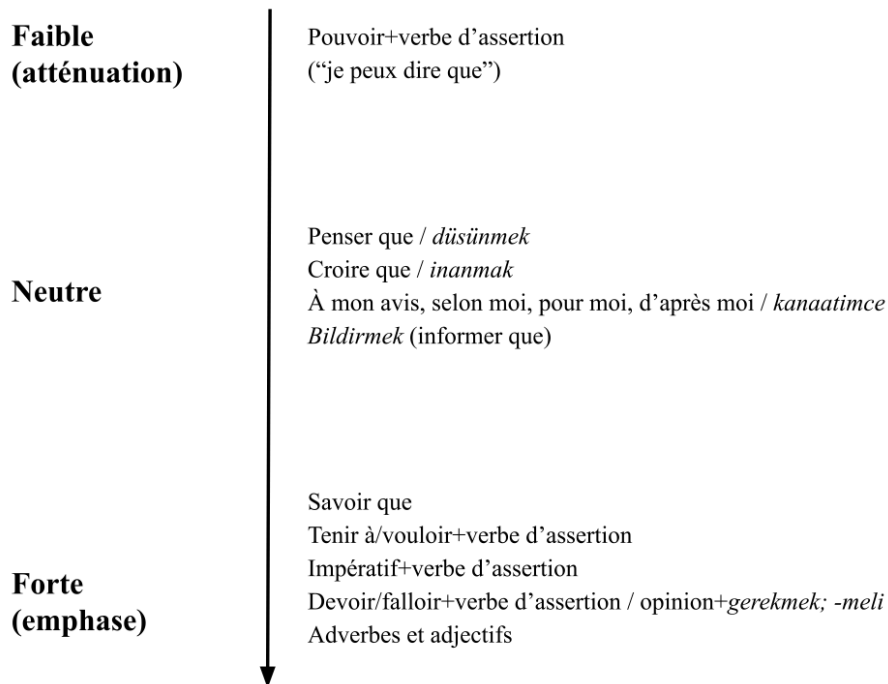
Faible (atténuation)

Pouvoir+verbe d’assertion
(“je peux dire que”)

Neutre

Penser que / *düsünmek*
Croire que / *inanmak*
À mon avis, selon moi, pour moi, d’après moi / *kanaatimce*
*Bildirmek* (informer que)

Forte (emphase)

Savoir que
Tenir à/vouloir+verbe d’assertion
Impératif+verbe d’assertion
Devoir/falloir+verbe d’assertion / opinion+*gerekmek; -meli*
Adverbes et adjectifs